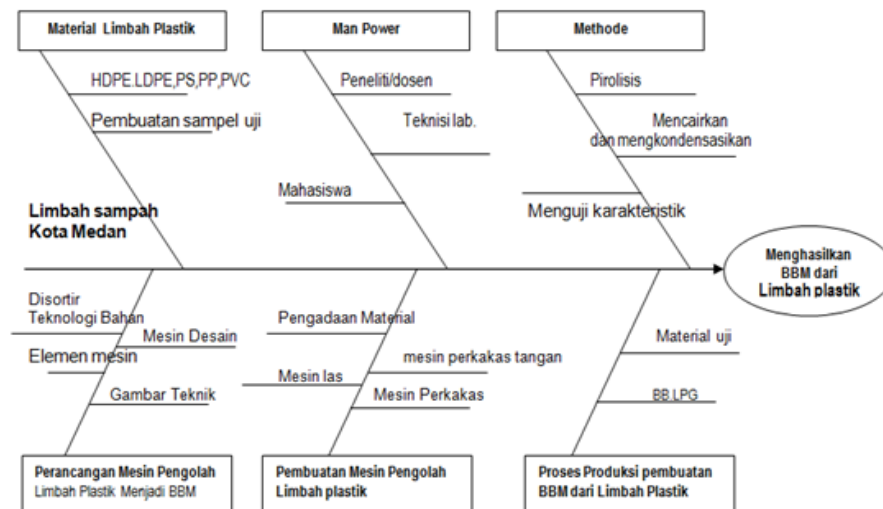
Material Limbah Plastik

HDPE.LDPE,PS,PP,PVC

Pembuatan sampel uji

Man Power

Peneliti/dosen

Teknisi lab.

Mahasiswa

Methode

Pirolisis

Mencairkan dan mengkondensasikan

Menguji karakteristik

Limbah sampah Kota Medan

Menghasilkan BBM dari Limbah plastik

Disortir

Teknologi Bahan

Mesin Desain

Elemen mesin

Gambar Teknik

Pengadaan Material

mesin perkakas tangan

Mesin las

Mesin Perkakas

Material uji

BB.LPG

Perancangan Mesin Pengolah Limbah Plastik Menjadi BBM

Pembuatan Mesin Pengolah Limbah plastik

Proses Produksi pembuatan BBM dari Limbah Plastik